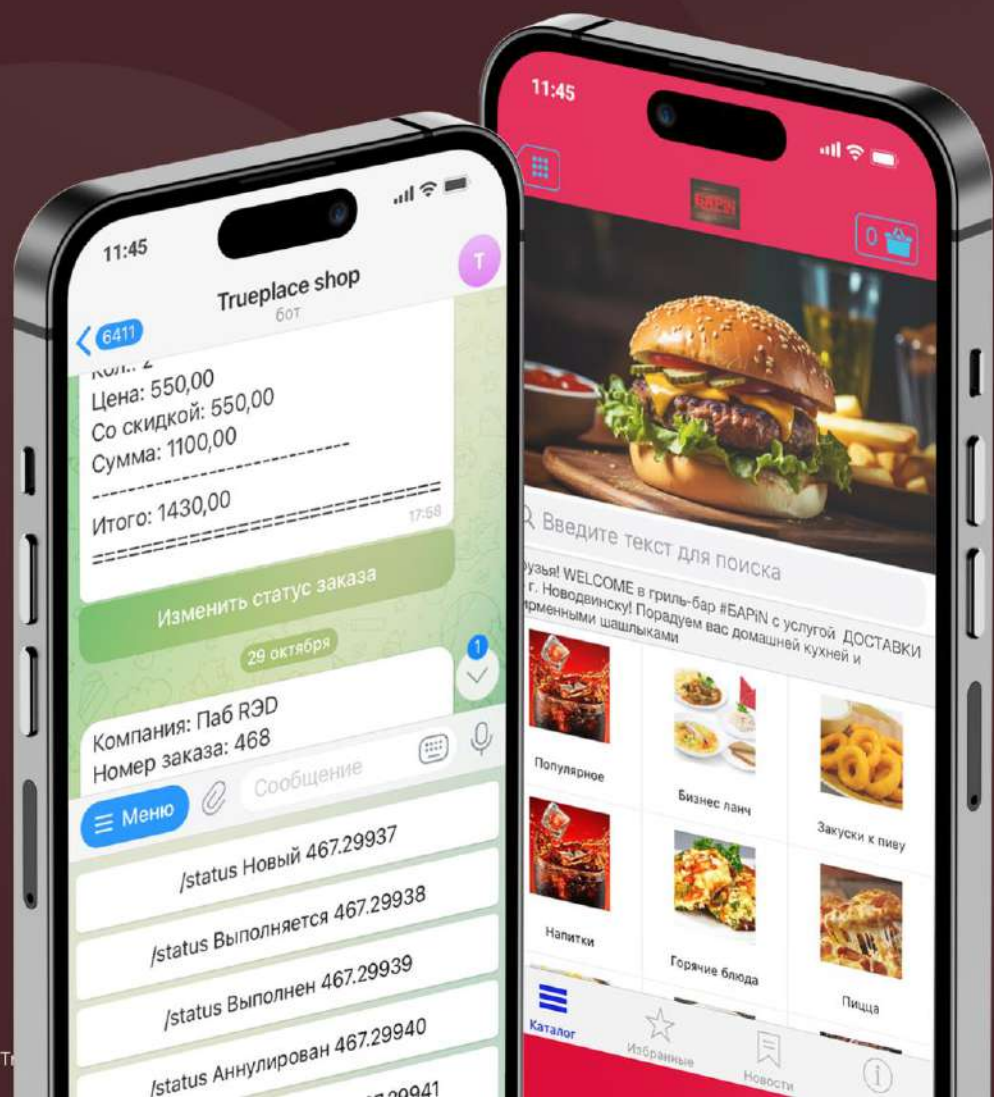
11:45

T

Trueplace shop
бот

6411

Кол.: 2
Цена: 550,00
Со скидкой: 550,00
Сумма: 1100,00
-----------------------------
Итого: 1430,00
=========================

17:58

Изменить статус заказа

29 октября

1

Компания: Паб РЭД
Номер заказа: 468

Меню

Сообщение

/status Новый 467.29937

/status Выполняется 467.29938

/status Выполнен 467.29939

/status Аннулирован 467.29940

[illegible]7.29941

11:45

БАРіN

0

Введите текст для поиска

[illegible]узья! WELCOME в гриль-бар #БАРіN с услугой ДОСТАВКИ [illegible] г. Новодвинску! Порадуем вас домашней кухней и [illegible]рменными шашлыками

Популярное

Бизнес ланч

Закуски к пиву

Напитки

Горячие блюда

Пицца

Каталог

Избранные

Новости

Tr